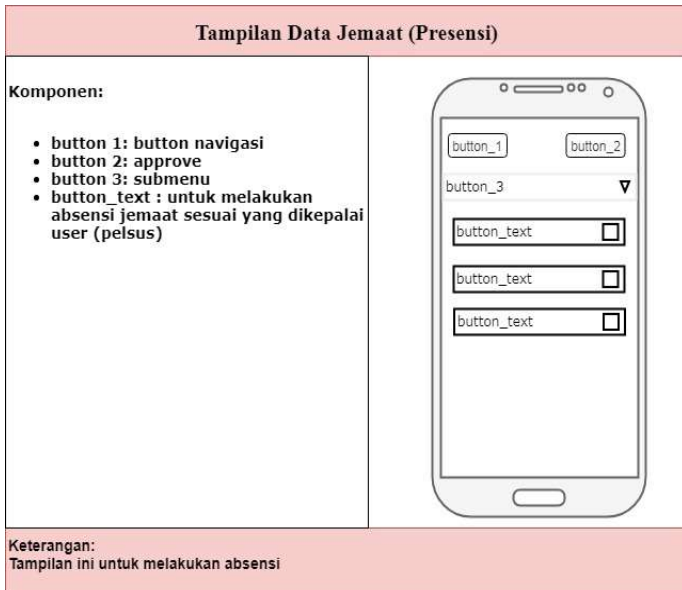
Tampilan Data Jemaat (Presensi)

Komponen:

- button 1: button navigasi
- button 2: approve
- button 3: submenu
- button_text : untuk melakukan absensi jemaat sesuai yang dikepalai user (pelsus)

button_1
button_2
button_3
button_text
button_text
button_text

Keterangan:
Tampilan ini untuk melakukan absensi